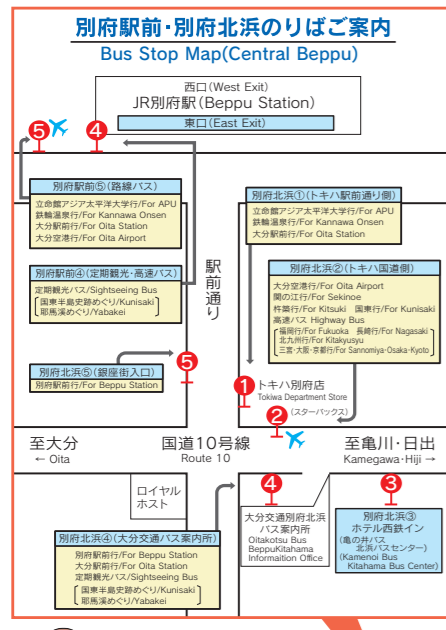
別府駅前・別府北浜のりばご案内
Bus Stop Map(Central Beppu)

西口(West Exit)
JR別府駅(Beppu Station)
東口(East Exit)

5 4

別府駅前⑤(路線バス)
立命館アジア太平洋大学行/For APU
鉄輪温泉行/For Kannawa Onsen
大分駅前行/For Oita Station
大分空港行/For Oita Airport

別府駅前④(定期観光・高速バス)
定期観光バス/Sightseeing Bus
国東半島史跡めぐり/Kunisaki
耶馬渓めぐり/Yabakei

駅前通り

別府北浜①(トキハ駅前通り側)
立命館アジア太平洋大学行/For APU
鉄輪温泉行/For Kannawa Onsen
大分駅前行/For Oita Station

別府北浜②(トキハ国道側)
大分空港行/For Oita Airport
関の江行/For Sekinoe
杵築行/For Kitsuki 国東行/For Kunisaki
高速バス Highway Bus
福岡行/For Fukuoka 長崎行/For Nagasaki
北九州行/For Kitakyusyu
三宮・大阪・京都行/For Sannomiya・Osaka・Kyoto

別府北浜⑤(銀座街入口)
別府駅前行/For Beppu Station

5

1 トキハ別府店
Tokiwa Department Store

2 (スターバックス)

至大分
← Oita

国道10号線
Route 10

至亀川・日出
Kamegawa・Hiji →

ロイヤルホスト

別府北浜④(大分交通バス案内所)
別府駅前行/For Beppu Station
大分駅前行/For Oita Station
定期観光バス/Sightseeing Bus
国東半島史跡めぐり/Kunisaki
耶馬渓めぐり/Yabakei

4
大分交通別府北浜バス案内所
Oitakotsu Bus BeppuKitahama Informaition Office

3
別府北浜③
ホテル西鉄イン
(亀の井バス北浜バスセンター)
(Kamenoi Bus Kitahama Bus Center)